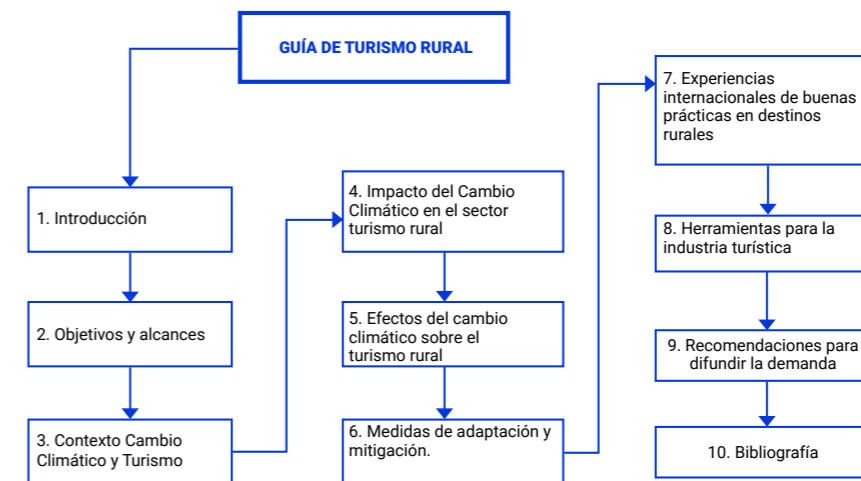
GUÍA DE TURISMO RURAL

1. Introducción

2. Objetivos y alcances

3. Contexto Cambio Climático y Turismo

4. Impacto del Cambio Climático en el sector turismo rural

5. Efectos del cambio climático sobre el turismo rural

6. Medidas de adaptación y mitigación.

7. Experiencias internacionales de buenas prácticas en destinos rurales

8. Herramientas para la industria turística

9. Recomendaciones para difundir la demanda

10. Bibliografía